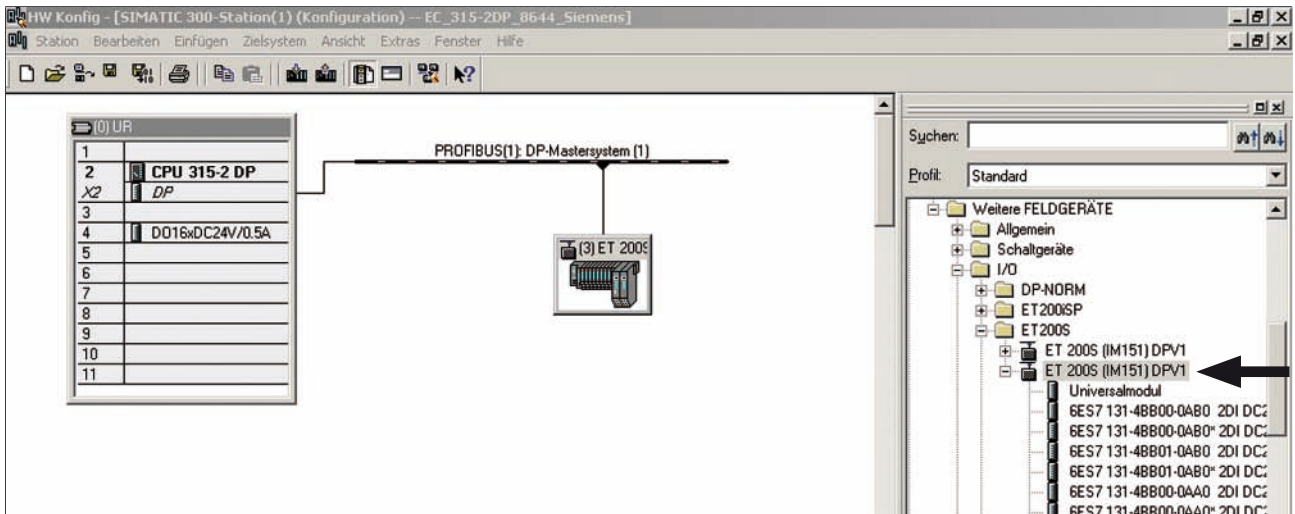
HW Konfig - [SIMATIC 300-Station(1) (Konfiguration) -- EC_315-2DP_8644_Siemens]

Station Bearbeiten Einfügen Zielsystem Ansicht Extras Fenster Hilfe

(0) UR

| | |
|---|---|
| 1 | |
| 2 | CPU 315-2 DP |
| X2 | DP |
| 3 | |
| 4 | DO16xDC24V/0.5A |
| 5 | |
| 6 | |
| 7 | |
| 8 | |
| 9 | |
| 10 | |
| 11 | |

PROFIBUS(1): DP-Mastersystem (1)

(3) ET 200S

Suchen:

Profil: Standard

Weitere FELDGERÄTE
Allgemein
Schaltgeräte
I/O
DP-NORM
ET200iSP
ET200S
ET 200S (IM151) DPV1
ET 200S (IM151) DPV1
Universalmodul
6ES7 131-4BB00-0AB0 2DI DC2
6ES7 131-4BB00-0AB0* 2DI DC2
6ES7 131-4BB01-0AB0 2DI DC2
6ES7 131-4BB01-0AB0* 2DI DC2
6ES7 131-4BB00-0AA0 2DI DC2
6ES7 131-4BB00-0AA0* 2DI DC2